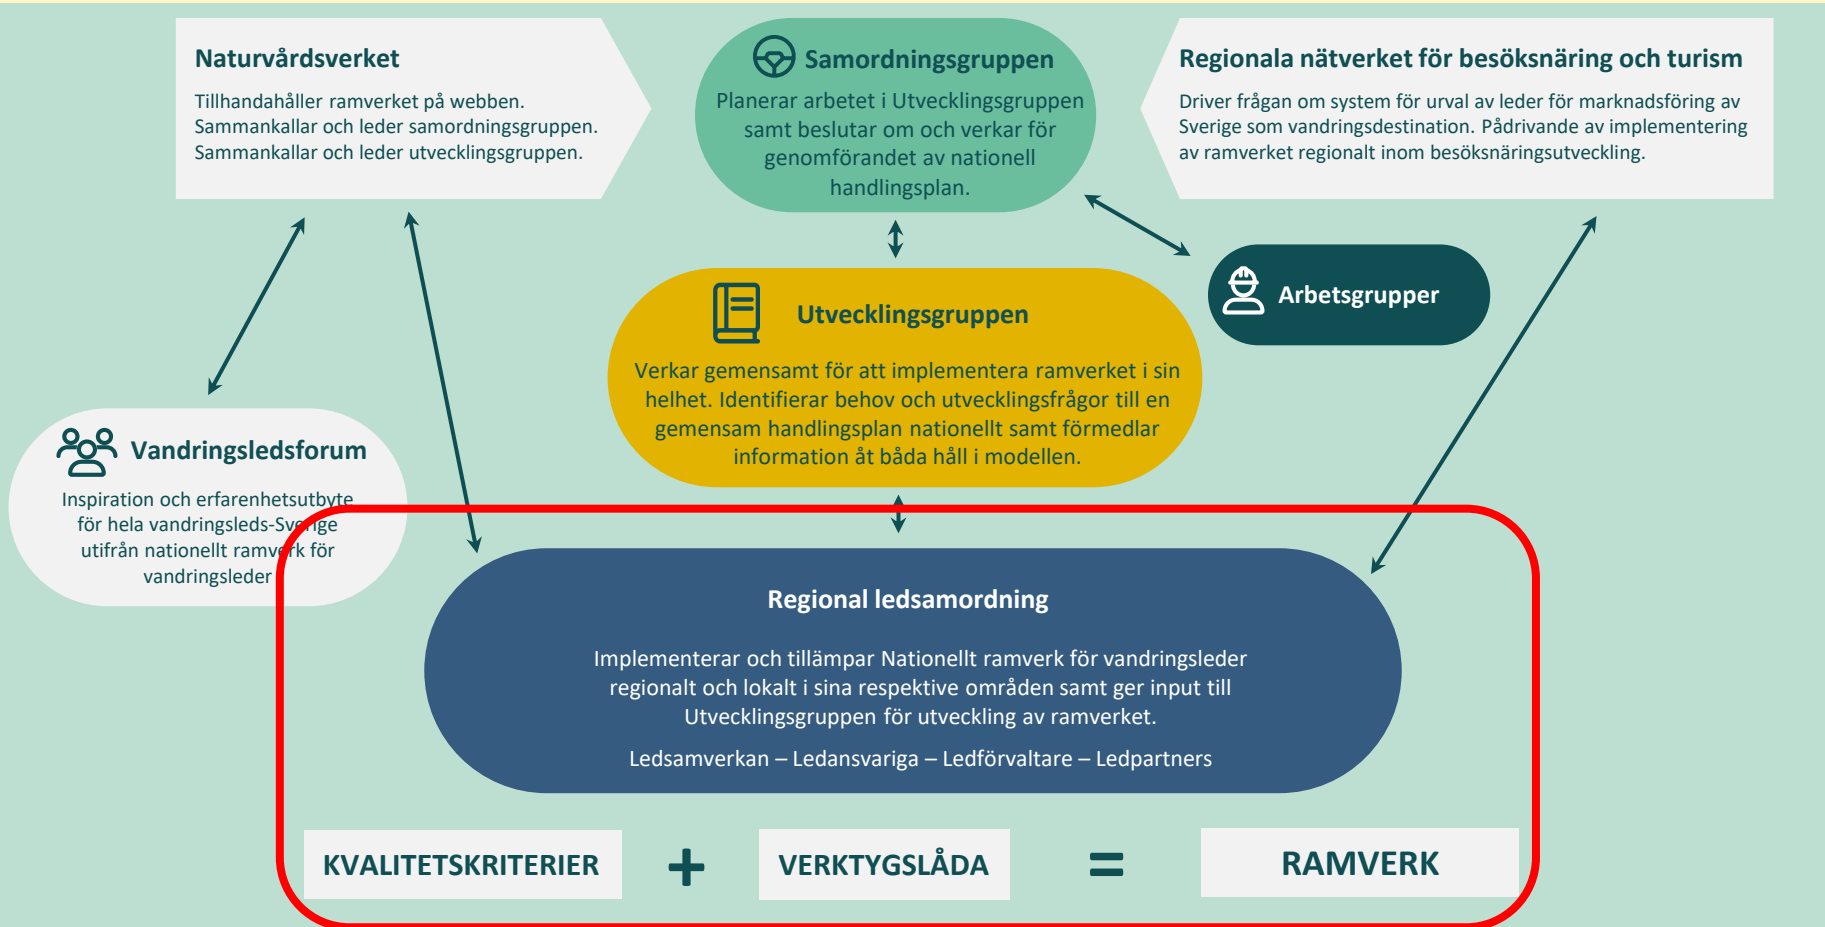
Naturvårdsverket

Tillhandahåller ramverket på webben. Sammankallar och leder samordningsgruppen. Sammankallar och leder utvecklingsgruppen.

Samordningsgruppen

Planerar arbetet i Utvecklingsgruppen samt beslutar om och verkar för genomförandet av nationell handlingsplan.

Regionala nätverket för besöksnäring och turism

Driver frågan om system för urval av leder för marknadsföring av Sverige som vandringsdestination. Pådrivande av implementering av ramverket regionalt inom besöksnäringsutveckling.

Arbetsgrupper

Utvecklingsgruppen

Verkar gemensamt för att implementera ramverket i sin helhet. Identifierar behov och utvecklingsfrågor till en gemensam handlingsplan nationellt samt förmedlar information åt båda håll i modellen.

Vandringsledsforum

Inspiration och erfarenhetsutbyte för hela vandringsleds-Sverige utifrån nationellt ramverk för vandringsleder

Regional ledsamordning

Implementerar och tillämpar Nationellt ramverk för vandringsleder regionalt och lokalt i sina respektive områden samt ger input till Utvecklingsgruppen för utveckling av ramverket.

Ledsamverkan – Ledansvariga – Ledförvaltare – Ledpartners

KVALITETSKRITERIER + VERKTYGSLÅDA = RAMVERK